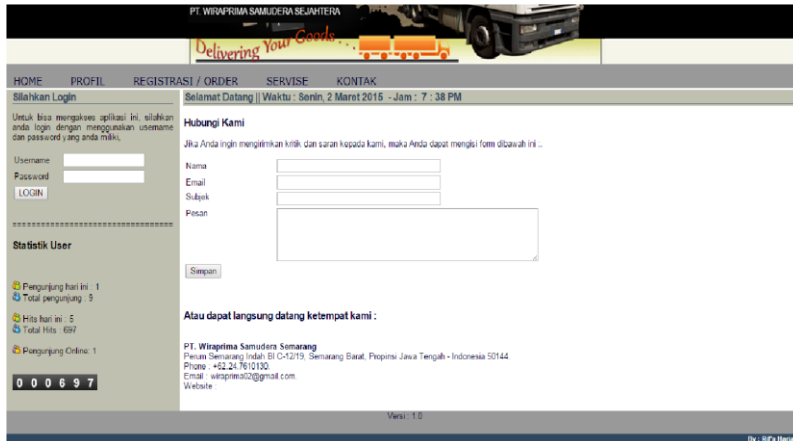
PT. WIRAPRIMA SAMUDERA SEJAHTERA

Delivering Your Goods...

HOME PROFIL REGISTRASI / ORDER SERVISE KONTAK

Silahkan Login

Untuk bisa mengakses aplikasi ini, silahkan anda login dengan menggunakan username dan password yang anda miliki,

Username
Password
LOGIN

==============================

Statistik User

Pengunjung hari ini : 1
Total pengunjung : 9

Hits hari ini : 5
Total Hits : 697

Pengunjung Online: 1

0 0 0 6 9 7

Selamat Datang || Waktu : Senin, 2 Maret 2015 - Jam : 7 : 38 PM

Hubungi Kami

Jika Anda ingin mengirimkan kritik dan saran kepada kami, maka Anda dapat mengisi form dibawah ini ..

Nama
Email
Subjek
Pesan

Simpan

Atau dapat langsung datang ketempat kami :

PT. Wiraprima Samudera Semarang
Perum Semarang Indah Bl C-12/19, Semarang Barat, Propinsi Jawa Tengah - Indonesia 50144.
Phone : +62.24.7610130.
Email : wiraprima02@gmail.com.
Website :

Versi : 1.0

By : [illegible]